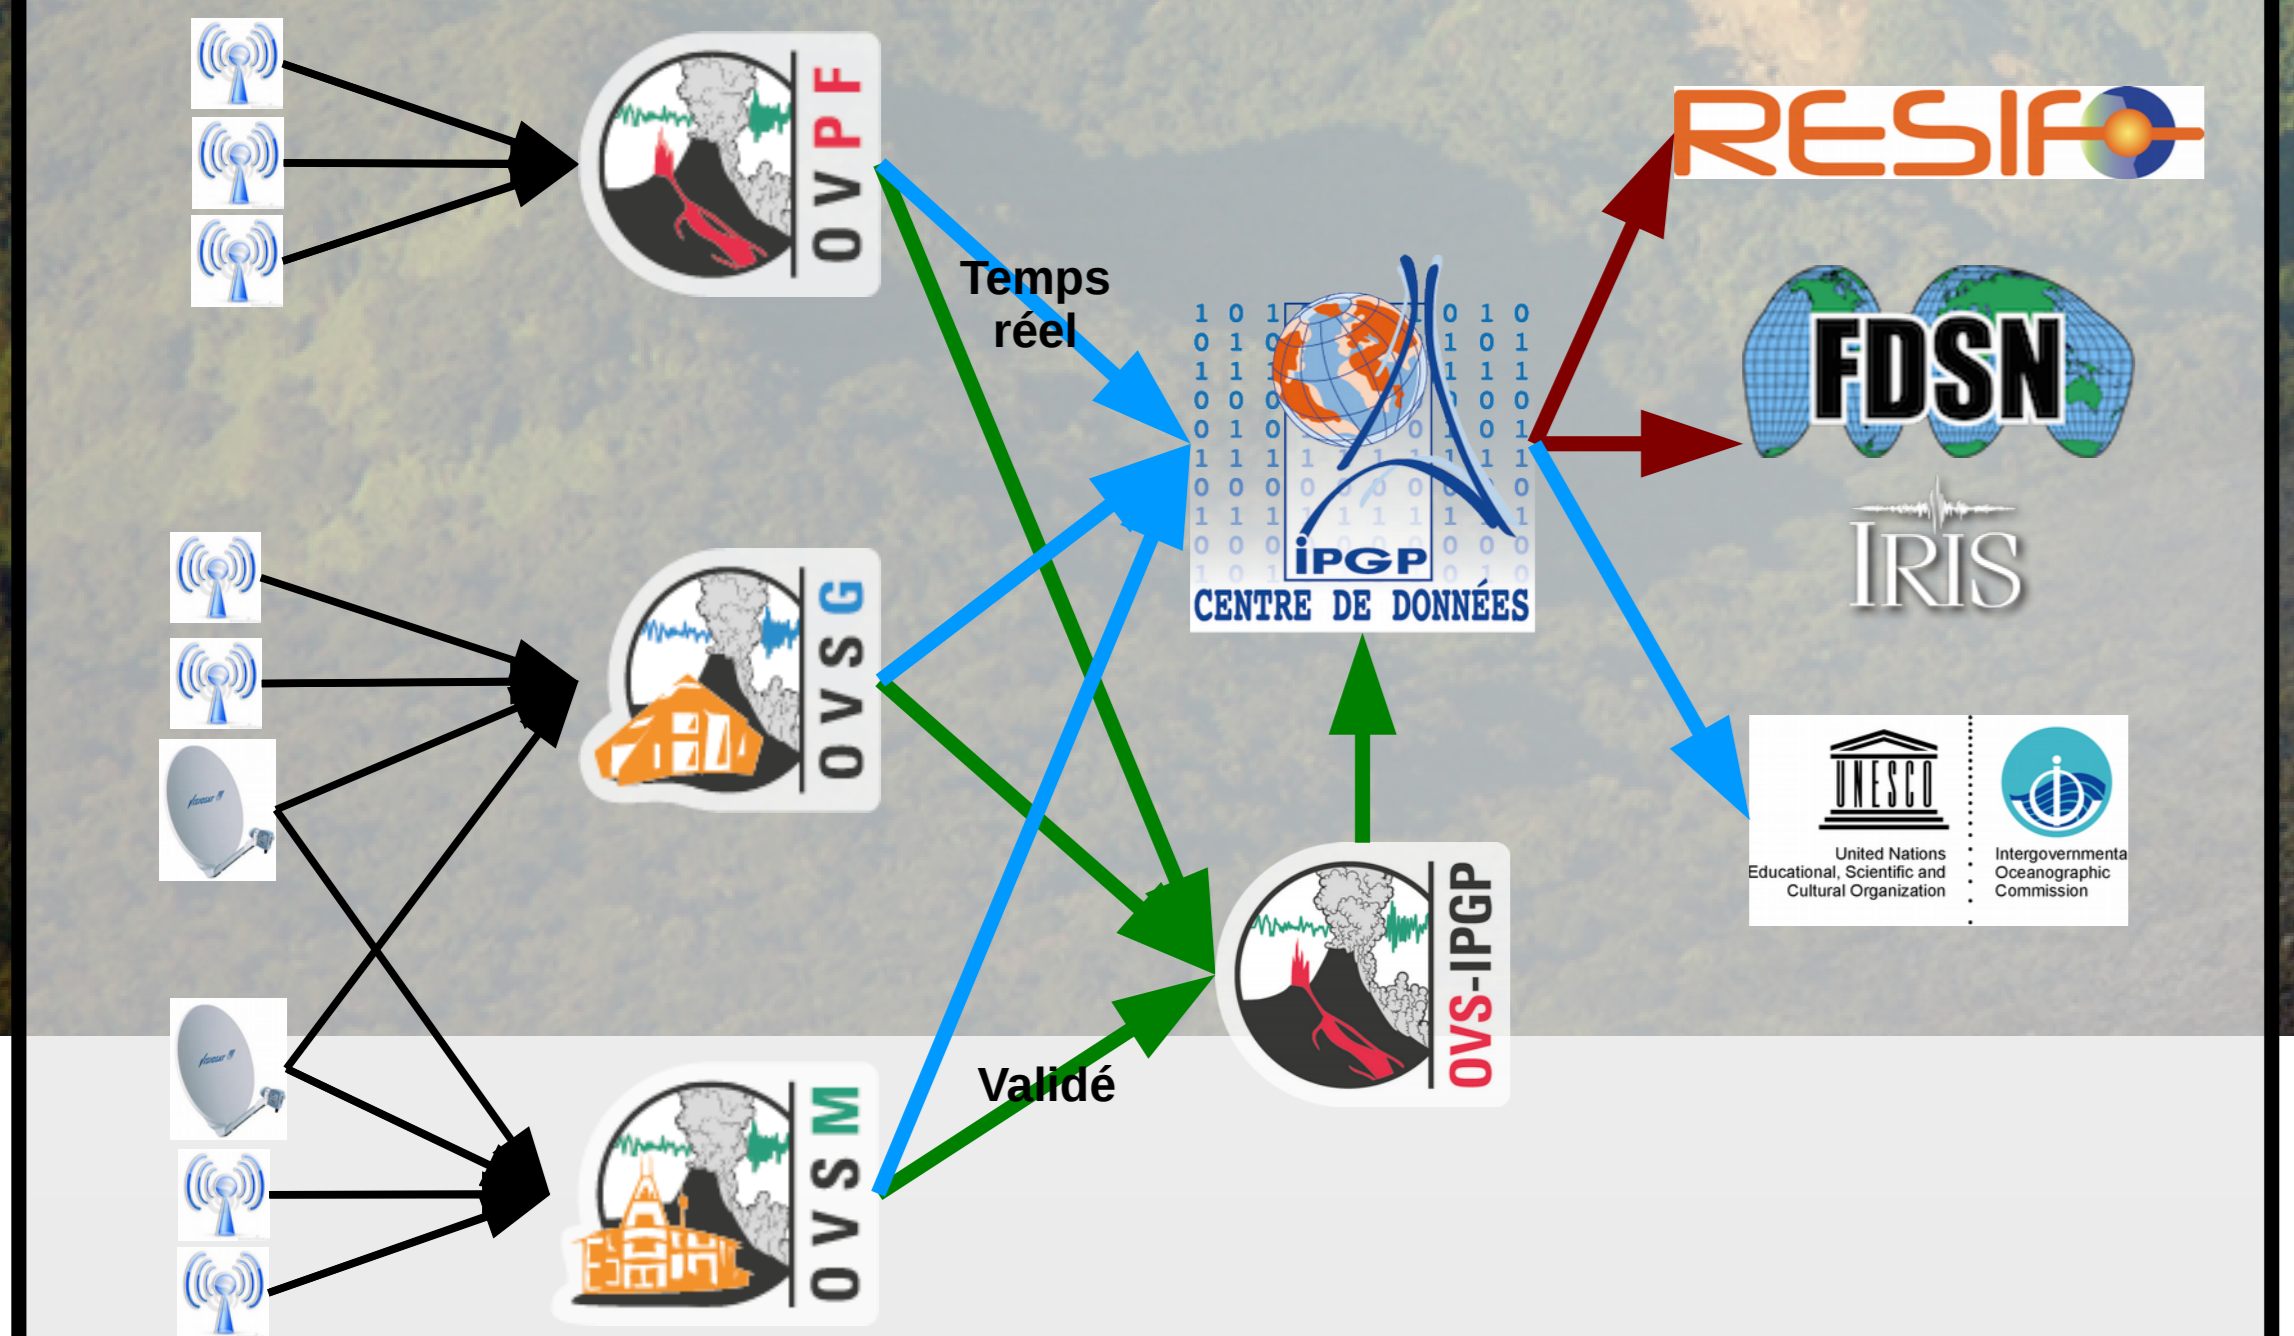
OVPF

Temps réel

OVSG

OVSM

Validé

IPGP
CENTRE DE DONNÉES

OVS-IPGP

RESIF

FDSN

IRIS

UNESCO
United Nations Educational, Scientific and Cultural Organization

Intergovernmenta Oceanographic Commission